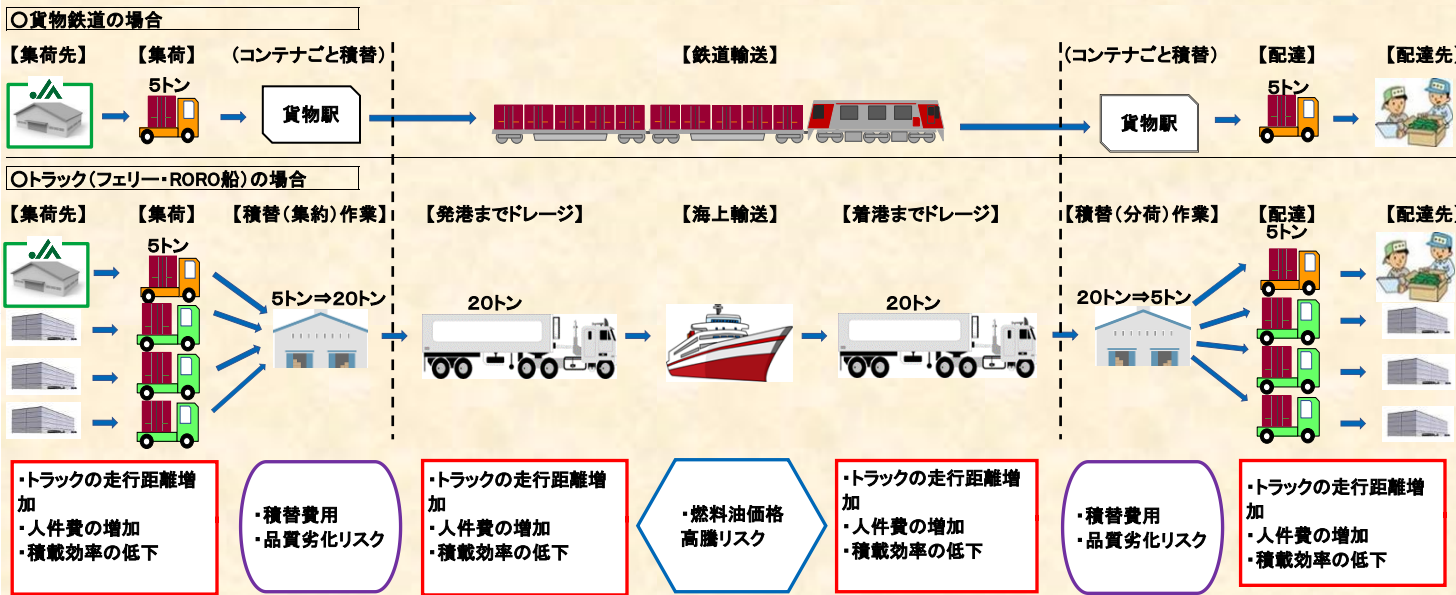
○貨物鉄道の場合

【集荷先】 【集荷】 （コンテナごと積替） 【鉄道輸送】 （コンテナごと積替） 【配達】 【配達先】

5トン

貨物駅

貨物駅

5トン

○トラック（フェリー・RORO船）の場合

【集荷先】 【集荷】 【積替（集約）作業】 【発港までドレージ】 【海上輸送】 【着港までドレージ】 【積替（分荷）作業】 【配達】 【配達先】

5トン

5トン⇒20トン

20トン

20トン

20トン⇒5トン

5トン

・トラックの走行距離増加
・人件費の増加
・積載効率の低下

・積替費用
・品質劣化リスク

・トラックの走行距離増加
・人件費の増加
・積載効率の低下

・燃料油価格高騰リスク

・トラックの走行距離増加
・人件費の増加
・積載効率の低下

・積替費用
・品質劣化リスク

・トラックの走行距離増加
・人件費の増加
・積載効率の低下